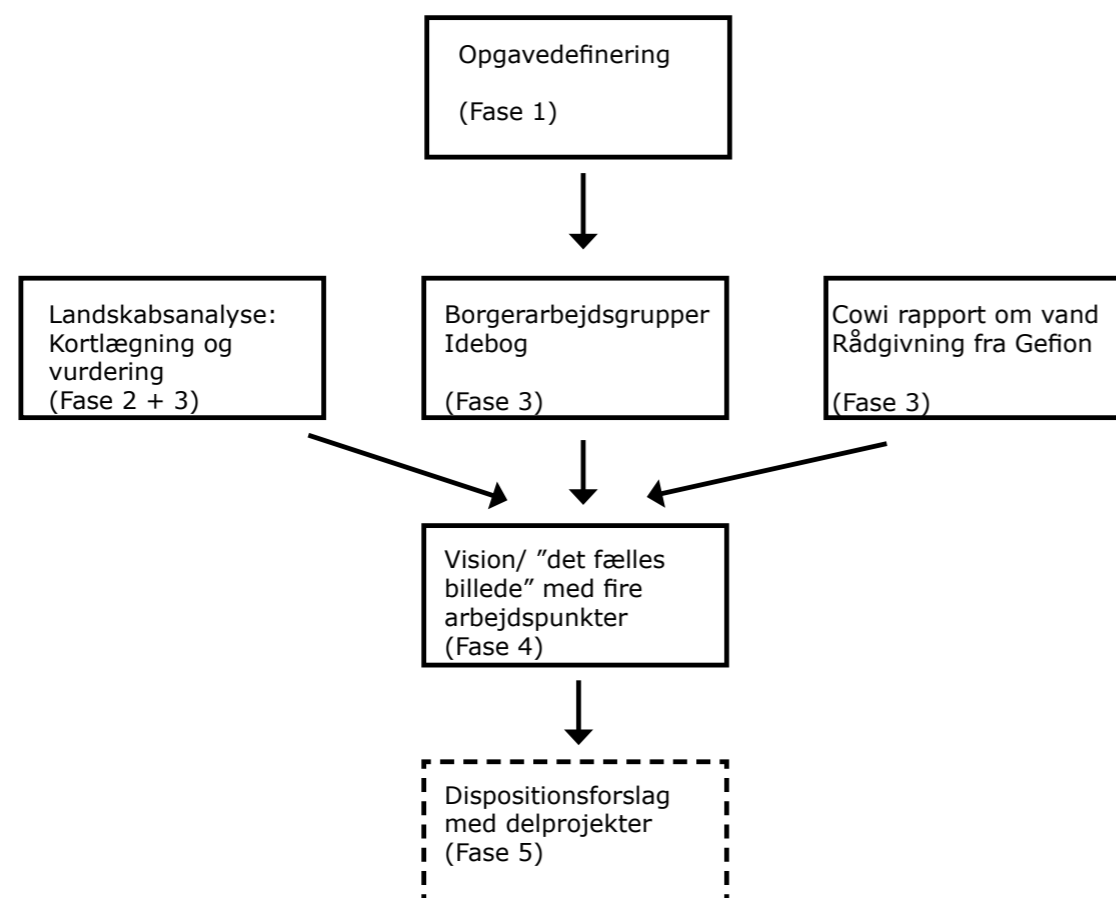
Opgavedefinering

(Fase 1)

Landskabsanalyse: Kortlægning og vurdering
(Fase 2 + 3)

Borgerarbejdsgrupper
Idebog

(Fase 3)

Cowi rapport om vand
Rådgivning fra Gefion

(Fase 3)

Vision/ "det fælles billede" med fire arbejdspunkter
(Fase 4)

Dispositionsforslag med delprojekter
(Fase 5)